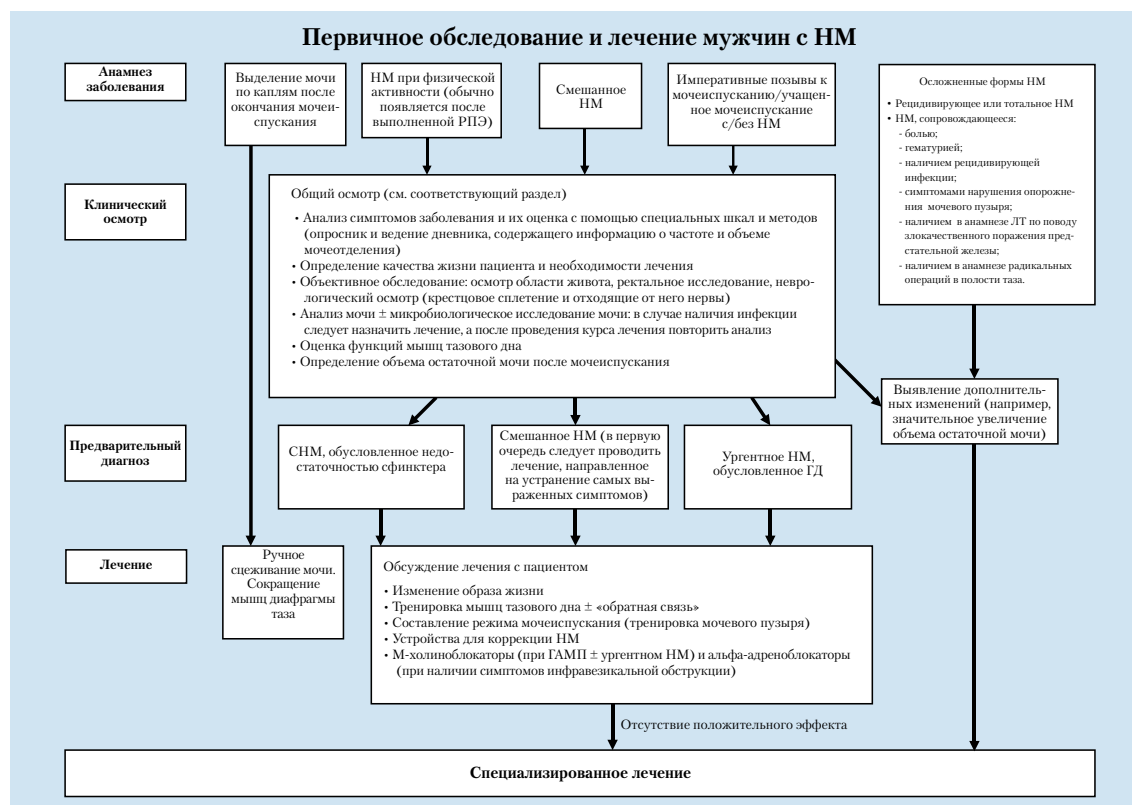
Первичное обследование и лечение мужчин с НМ

Анамнез заболевания

Выделение мочи по каплям после окончания мочеиспускания

НМ при физической активности (обычно появляется после выполненной РПЭ)

Смешанное НМ

Императивные позывы к мочеиспусканию/учащенное мочеиспускание с/без НМ

Осложненные формы НМ

• Рецидивирующее или тотальное НМ
• НМ, сопровождающееся:
- болью;
- гематурией;
- наличием рецидивирующей инфекции;
- симптомами нарушения опорожнения мочевого пузыря;
- наличием в анамнезе ЛТ по поводу злокачественного поражения предстательной железы;
- наличием в анамнезе радикальных операций в полости таза.

Клинический осмотр

Общий осмотр (см. соответствующий раздел)

• Анализ симптомов заболевания и их оценка с помощью специальных шкал и методов (опросник и ведение дневника, содержащего информацию о частоте и объеме мочеотделения)
• Определение качества жизни пациента и необходимости лечения
• Объективное обследование: осмотр области живота, ректальное исследование, неврологический осмотр (крестцовое сплетение и отходящие от него нервы)
• Анализ мочи ± микробиологическое исследование мочи: в случае наличия инфекции следует назначить лечение, а после проведения курса лечения повторить анализ
• Оценка функций мышц тазового дна
• Определение объема остаточной мочи после мочеиспускания

Выявление дополнительных изменений (например, значительное увеличение объема остаточной мочи)

Предварительный диагноз

СНМ, обусловленное недостаточностью сфинктера

Смешанное НМ (в первую очередь следует проводить лечение, направленное на устранение самых выраженных симптомов)

Ургентное НМ, обусловленное ГД

Лечение

Ручное сдавливание мочи. Сокращение мышц диафрагмы таза

Обсуждение лечения с пациентом

• Изменение образа жизни
• Тренировка мышц тазового дна ± «обратная связь»
• Составление режима мочеиспускания (тренировка мочевого пузыря)
• Устройства для коррекции НМ
• М-холиноблокаторы (при ГАМП ± ургентном НМ) и альфа-адреноблокаторы (при наличии симптомов инфравезикальной обструкции)

Отсутствие положительного эффекта

Специализированное лечение